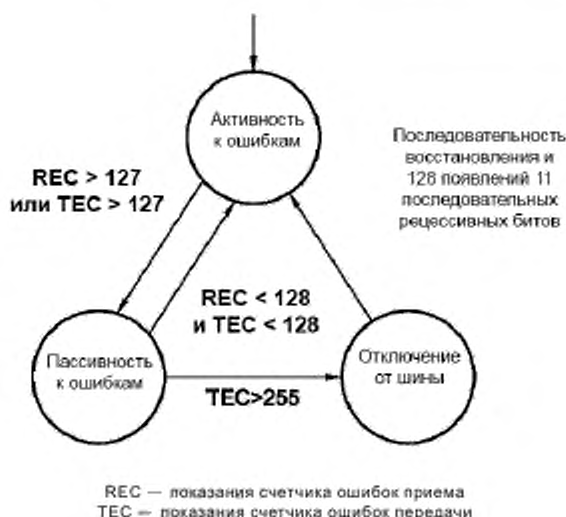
Активность к ошибкам

Последовательность восстановления и 128 появлений 11 последовательных рецессивных битов

REC > 127 или TEC > 127

REC < 128 и TEC < 128

Пассивность к ошибкам

Отключение от шины

TEC>255

REC — показания счетчика ошибок приема
TEC — показания счетчика ошибок передачи